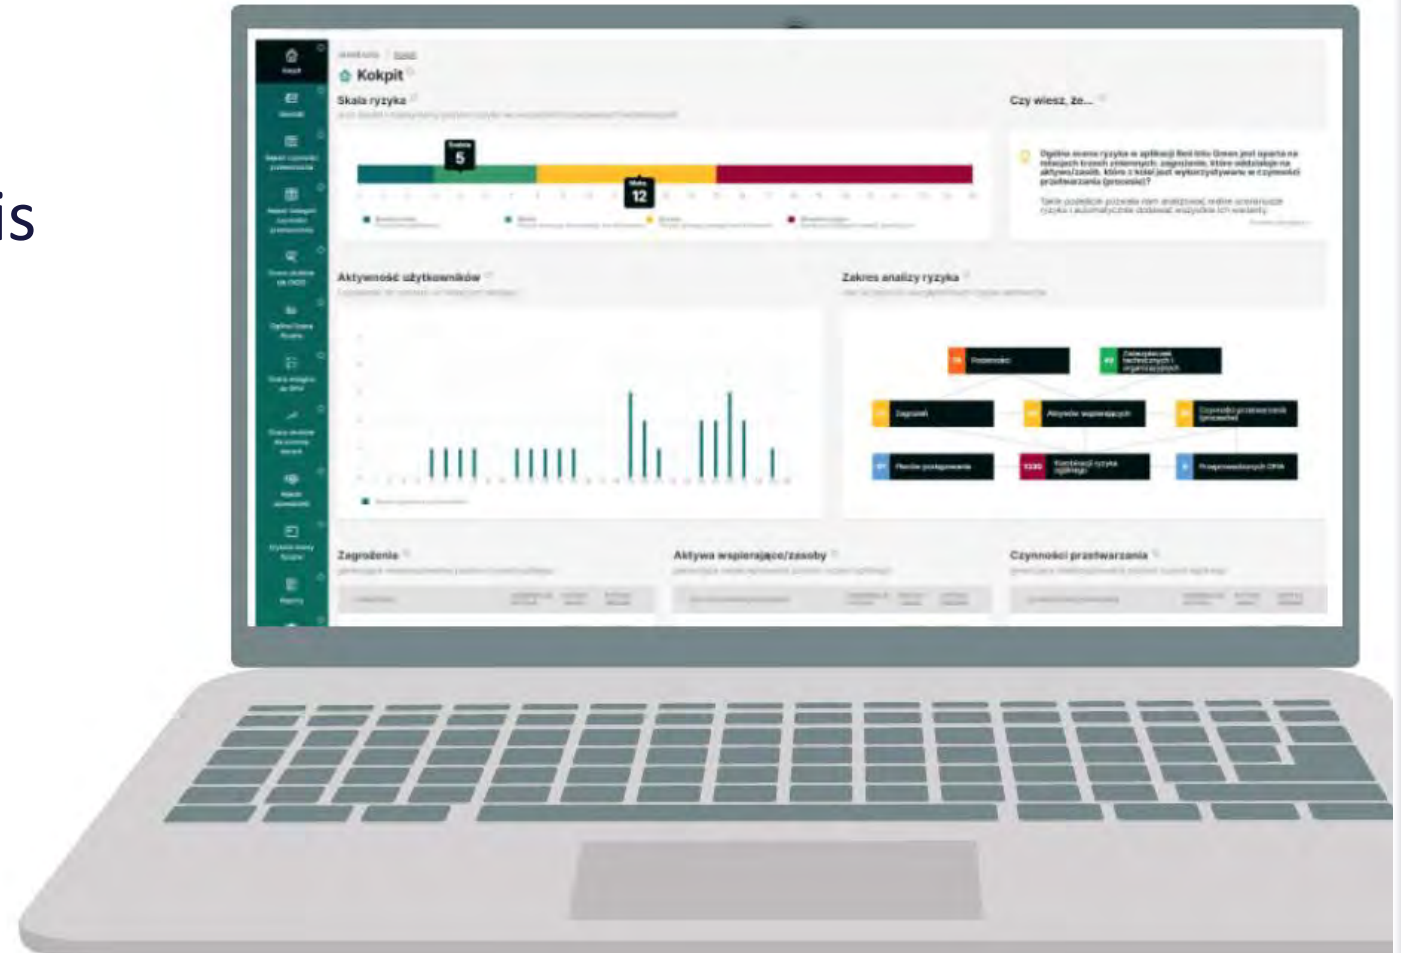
is

Kokpit

Skala ryzyka

Czy wiesz, że...

5

12

Aktywność użytkowników

Zakres analizy ryzyka

Podatności

Zagrożeń

Aktywów wspierających

Czynności przetwarzania

Planów postępowania

Kombinacji ryzyka

Zagrożenia

Aktywa wspierające/zasoby

Czynności przetwarzania